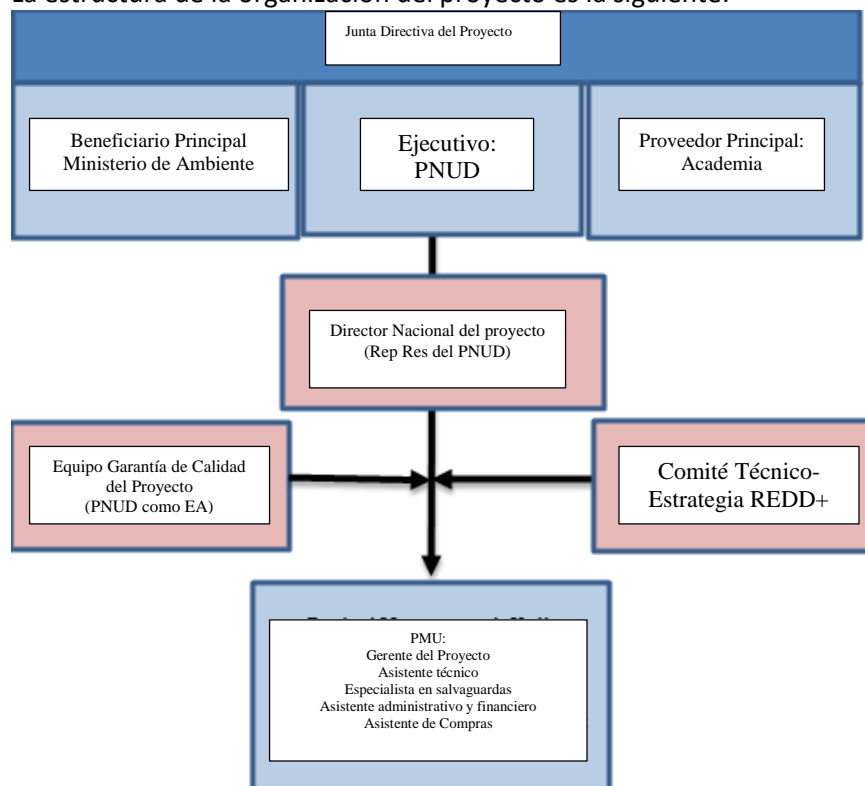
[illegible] estructura de la organización del proyecto es la siguiente:

Junta Directiva del Proyecto

Beneficiario Principal Ministerio de Ambiente

Ejecutivo: PNUD

Proveedor Principal: Academia

Director Nacional del proyecto (Rep Res del PNUD)

Equipo Garantía de Calidad del Proyecto (PNUD como EA)

Comité Técnico-Estrategia REDD+

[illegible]

PMU:
Gerente del Proyecto
Asistente técnico
Especialista en salvaguardas
Asistente administrativo y financiero
Asistente de Compras